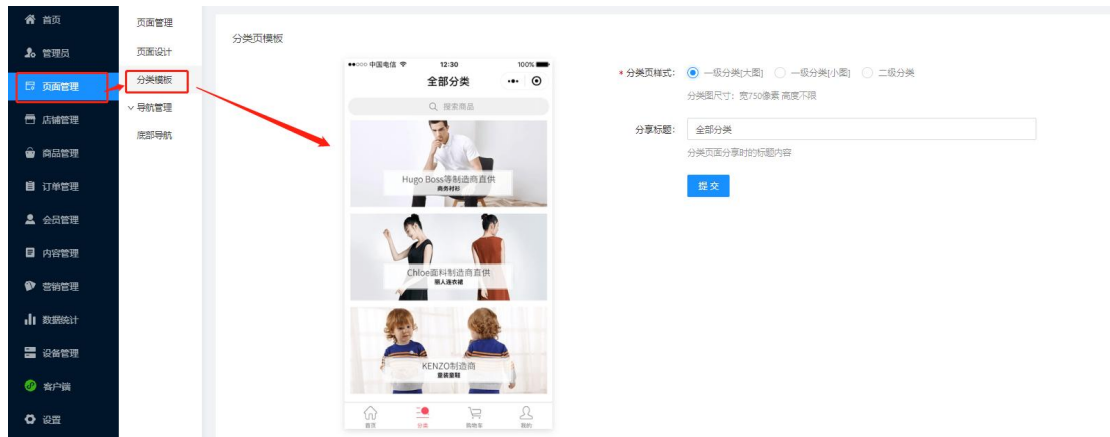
首页
管理员
页面管理
店铺管理
商品管理
订单管理
会员管理
内容管理
营销管理
数据统计
设备管理
客户端
设置

页面管理
页面设计
分类模板
导航管理
底部导航

分类页模板

●●○○○ 中国电信 12:30 100%
全部分类
搜索商品
Hugo Boss等制造商直供
商务衬衫
Chloe面料制造商直供
丽人连衣裙
KENZO制造商
童装套服
首页 分类 购物车 我的

* 分类页样式: 一级分类[大图] 一级分类[小图] 二级分类
分类图尺寸：宽750像素 高度不限
分享标题: 全部分类
分类页面分享时的标题内容
提交